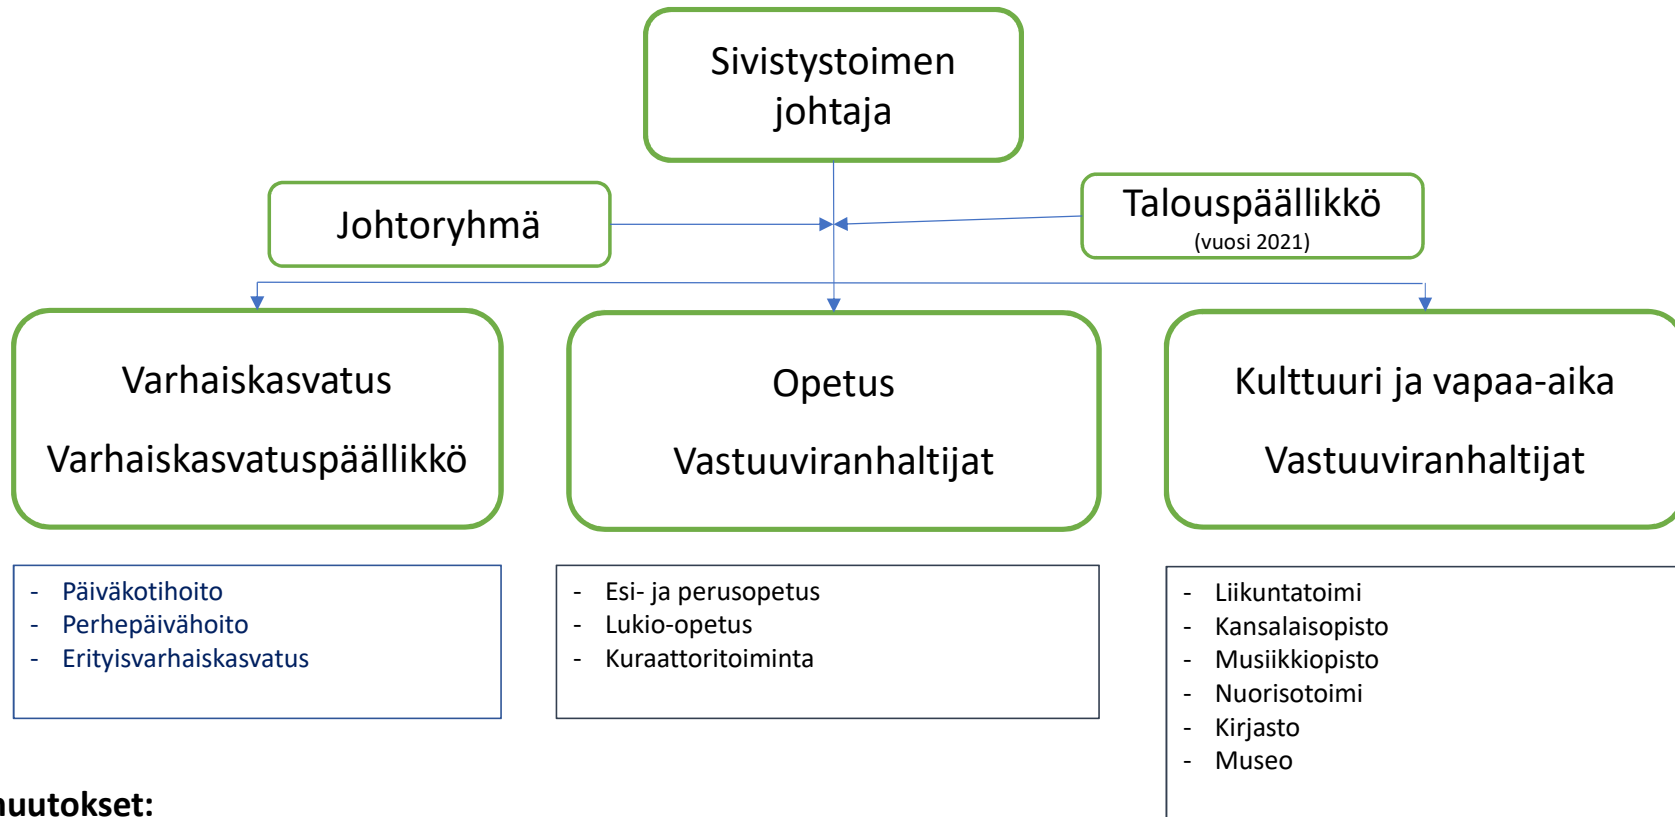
Sivistystoimen johtaja

Johtoryhmä

Talouspäällikkö
(vuosi 2021)

Varhaiskasvatus

Varhaiskasvatuspäällikkö

Opetus

Vastuuviranhaltijat

Kulttuuri ja vapaa-aika

Vastuuviranhaltijat

- Päiväkotihoito
- Perhepäivähoito
- Erityisvarhaiskasvatus

- Esi- ja perusopetus
- Lukio-opetus
- Kuraattoritoiminta

- Liikuntatoimi
- Kansalaisopisto
- Musiikkiopisto
- Nuorisotoimi
- Kirjasto
- Museo

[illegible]uutokset: